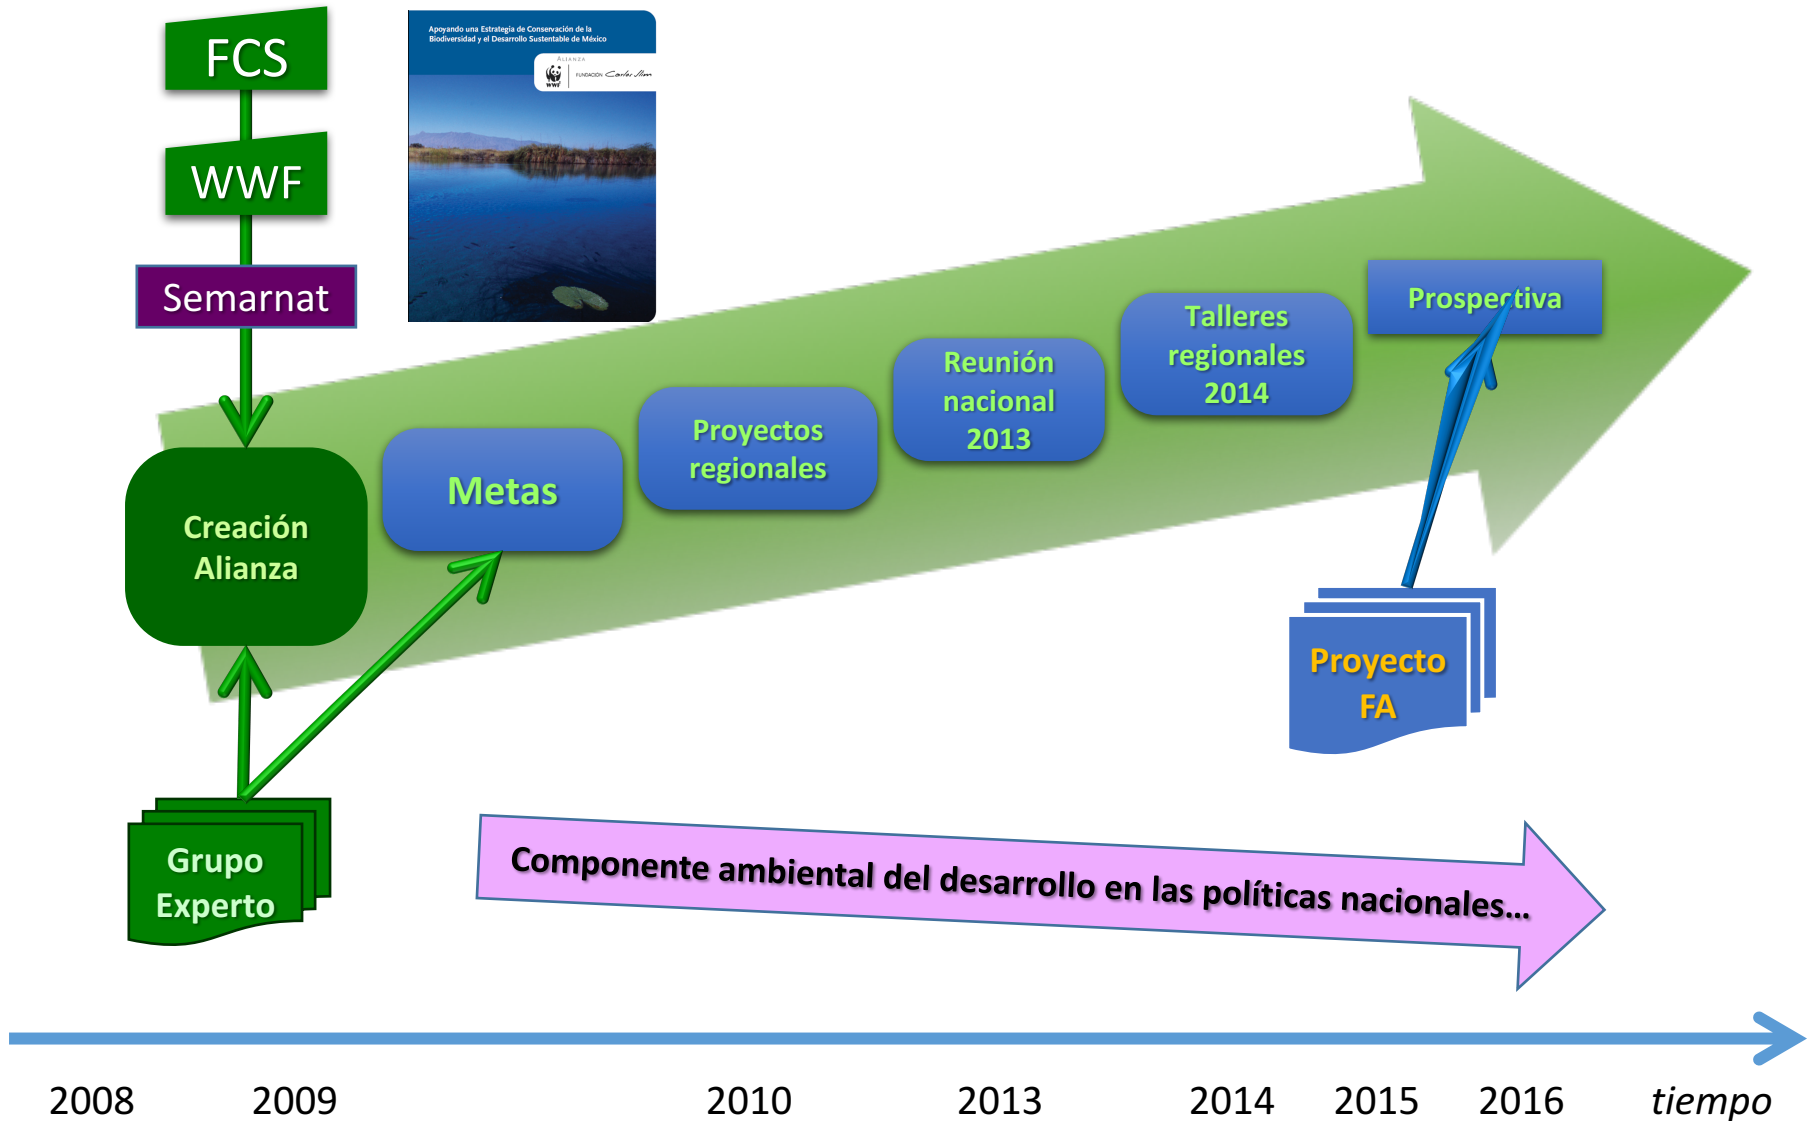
FCS

WWF

Semarnat

Apoyando una Estrategia de Conservación de la Biodiversidad y el Desarrollo Sustentable de México

ALIANZA

WWF

FUNDACIÓN Carlos Slim

Creación Alianza

Metas

Proyectos regionales

Reunión nacional 2013

Talleres regionales 2014

Prospectiva

Proyecto FA

Grupo Experto

Componente ambiental del desarrollo en las políticas nacionales…

2008 2009 2010 2013 2014 2015 2016 tiempo